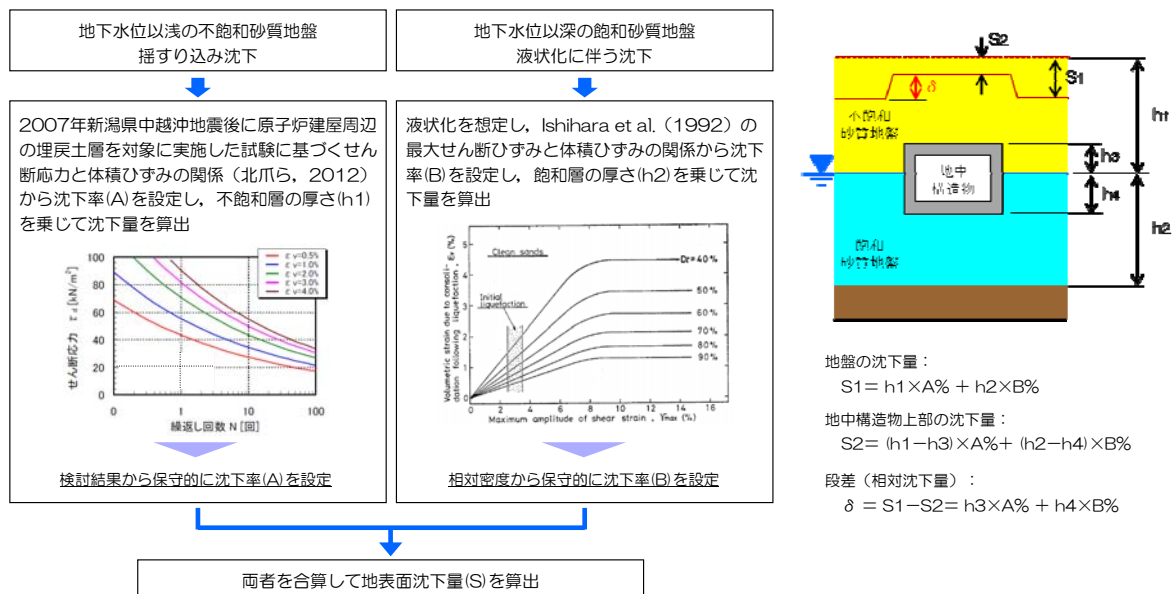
地下水位以浅の不飽和砂質地盤
揺すり込み沈下

2007年新潟県中越沖地震後に原子炉建屋周辺の埋戻土層を対象に実施した試験に基づくせん断応力と体積ひずみの関係（北爪ら，2012）から沈下率(A)を設定し，不飽和層の厚さ(h1)を乗じて沈下量を算出

せん断応力 $\tau_d$ [kN/m$^2$]

繰返し回数 N [回]

ε v=0.5%
ε v=1.0%
ε v=2.0%
ε v=3.0%
ε v=4.0%

100
80
60
40
20
0

0.1
1
10
100

検討結果から保守的に沈下率(A)を設定

地下水位以深の飽和砂質地盤
液状化に伴う沈下

液状化を想定し，Ishihara et al.（1992）の最大せん断ひずみと体積ひずみの関係から沈下率(B)を設定し，飽和層の厚さ(h2)を乗じて沈下量を算出

Clean sands

Dr=40%
50%
60%
70%
80%
90%

Initial liquefaction

Volumetric strain due to consolidation following liquefaction, $\varepsilon_v$ (%)

Maximum amplitude of shear strain, $\gamma_{max}$ (%)

0 2 4 6 8 10 12 14 16

相対密度から保守的に沈下率(B)を設定

両者を合算して地表面沈下量(S)を算出

S2
S1
δ
h1
h3
h4
h2

不飽和
砂質地盤

地中
構造物

飽和
砂質地盤

地盤の沈下量：
S1＝ h1×A% ＋ h2×B%

地中構造物上部の沈下量：
S2＝ (h1−h3)×A%＋ (h2−h4)×B%

段差（相対沈下量）：
δ ＝ S1−S2＝ h3×A% ＋ h4×B%